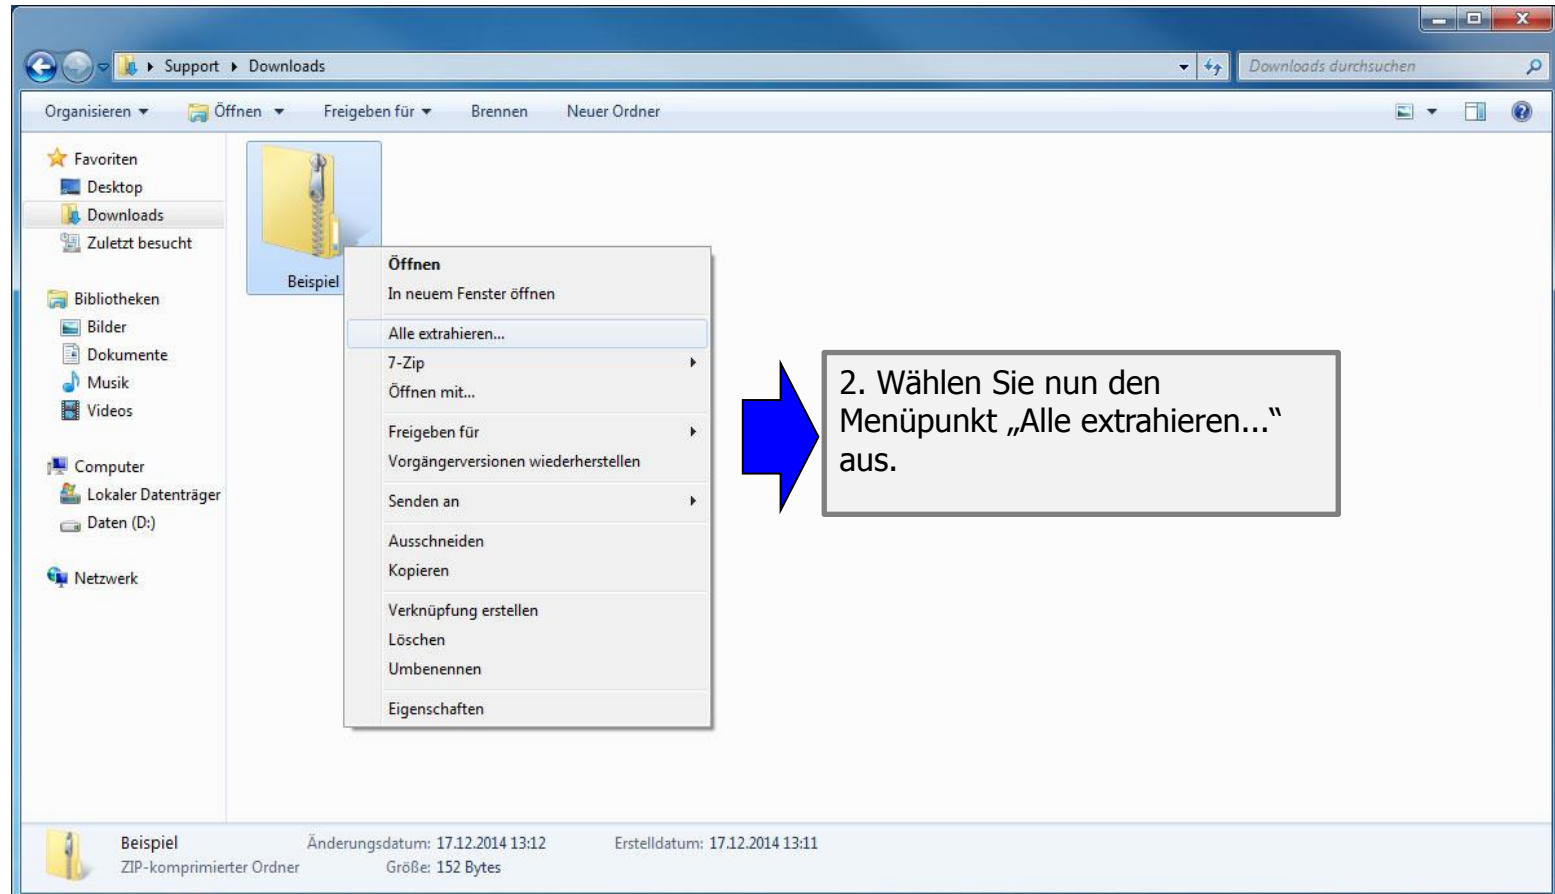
Support ▸ Downloads

Downloads durchsuchen

Organisieren ▾ Öffnen ▾ Freigeben für ▾ Brennen Neuer Ordner

Favoriten
Desktop
Downloads
Zuletzt besucht

Bibliotheken
Bilder
Dokumente
Musik
Videos

Computer
Lokaler Datenträger
Daten (D:)

Netzwerk

Beispiel

Öffnen
In neuem Fenster öffnen
Alle extrahieren...
7-Zip
Öffnen mit...
Freigeben für
Vorgängerversionen wiederherstellen
Senden an
Ausschneiden
Kopieren
Verknüpfung erstellen
Löschen
Umbenennen
Eigenschaften

2. Wählen Sie nun den Menüpunkt „Alle extrahieren..." aus.

Beispiel
ZIP-komprimierter Ordner
Änderungsdatum: 17.12.2014 13:12
Größe: 152 Bytes
Erstelldatum: 17.12.2014 13:11